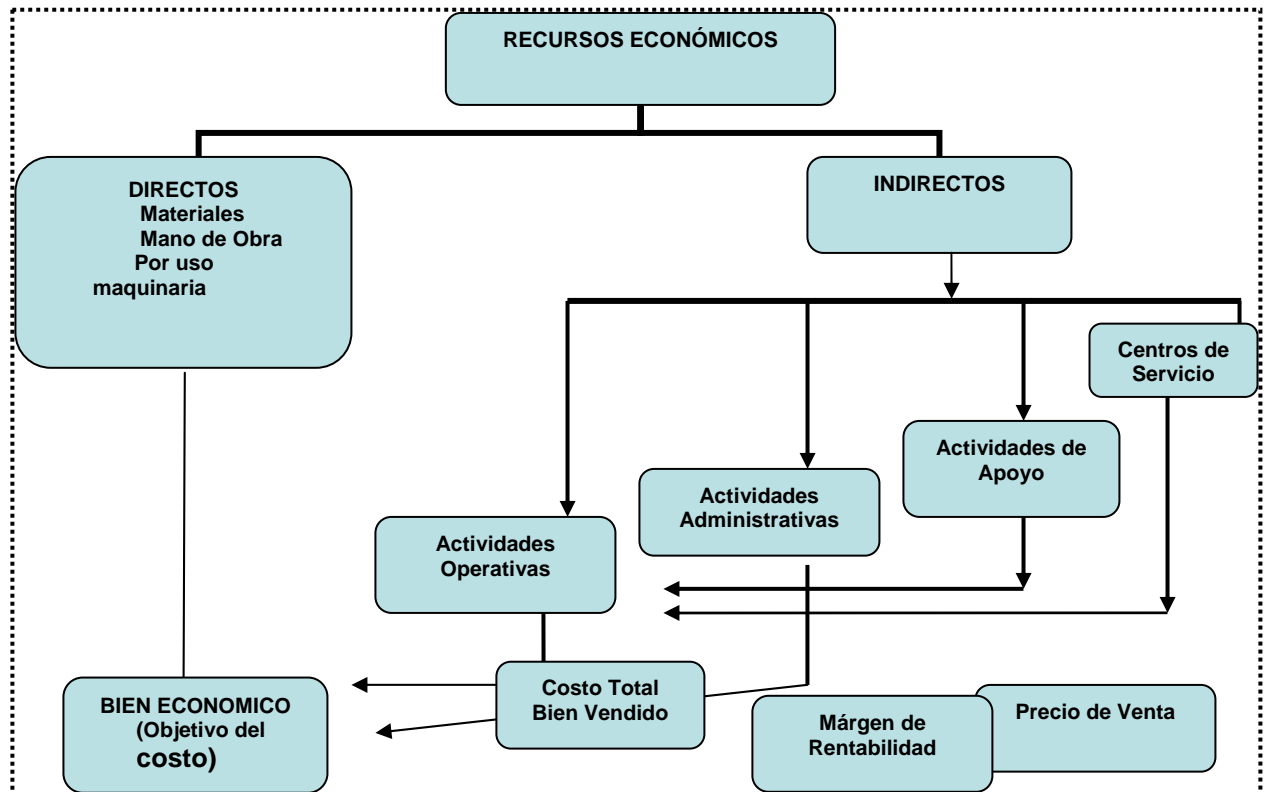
RECURSOS ECONÓMICOS

DIRECTOS
Materiales
Mano de Obra
Por uso maquinaria

INDIRECTOS

Centros de Servicio

Actividades de Apoyo

Actividades Administrativas

Actividades Operativas

BIEN ECONOMICO (Objetivo del costo)

Costo Total Bien Vendido

Márgen de Rentabilidad

Precio de Venta